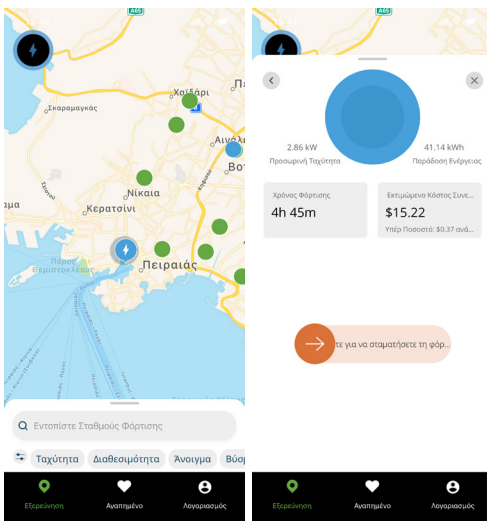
A65
Χαϊδάρι
Σκαραμαγκάς
Αιγάλ
Βοτ
Νίκαια
Κερατσίνι
Πειραιάς
Πόρος Θεμιστοκλέους
Εντοπίστε Σταθμούς Φόρτισης
Ταχύτητα
Διαθεσιμότητα
Άνοιγμα
Βύσμ
Εξερεύνηση
Αγαπημένο
Λογαριασμός

A65
2.86 kW
Προσωρινή Ταχύτητα
41.14 kWh
Παράδοση Ενέργειας
Χρόνος Φόρτισης
4h 45m
Εκτιμώμενο Κόστος Συνε...
$15.22
Υπέρ Ποσοστό: $0.37 ανά...
τε για να σταματήσετε τη φόρ...
Εξερεύνηση
Αγαπημένο
Λογαριασμός